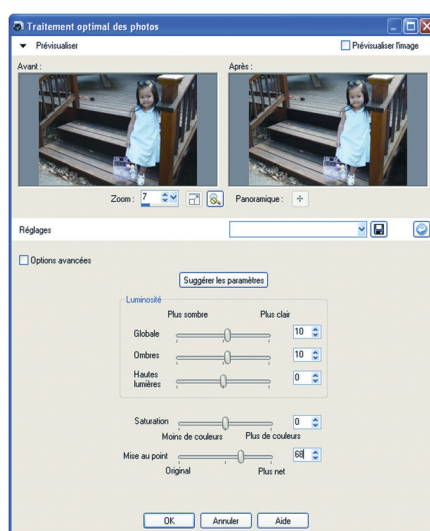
Traitement optimal des photos

Prévisualiser

Prévisualiser l'image

Avant :

Après :

Zoom : 7

Panoramique :

Réglages

Options avancées

Suggérer les paramètres

Luminosité

Plus sombre

Plus clair

Globale 10

Ombres 10

Hautes lumières 0

Saturation 0

Moins de couleurs

Plus de couleurs

Mise au point 68

Original

Plus net

OK

Annuler

Aide